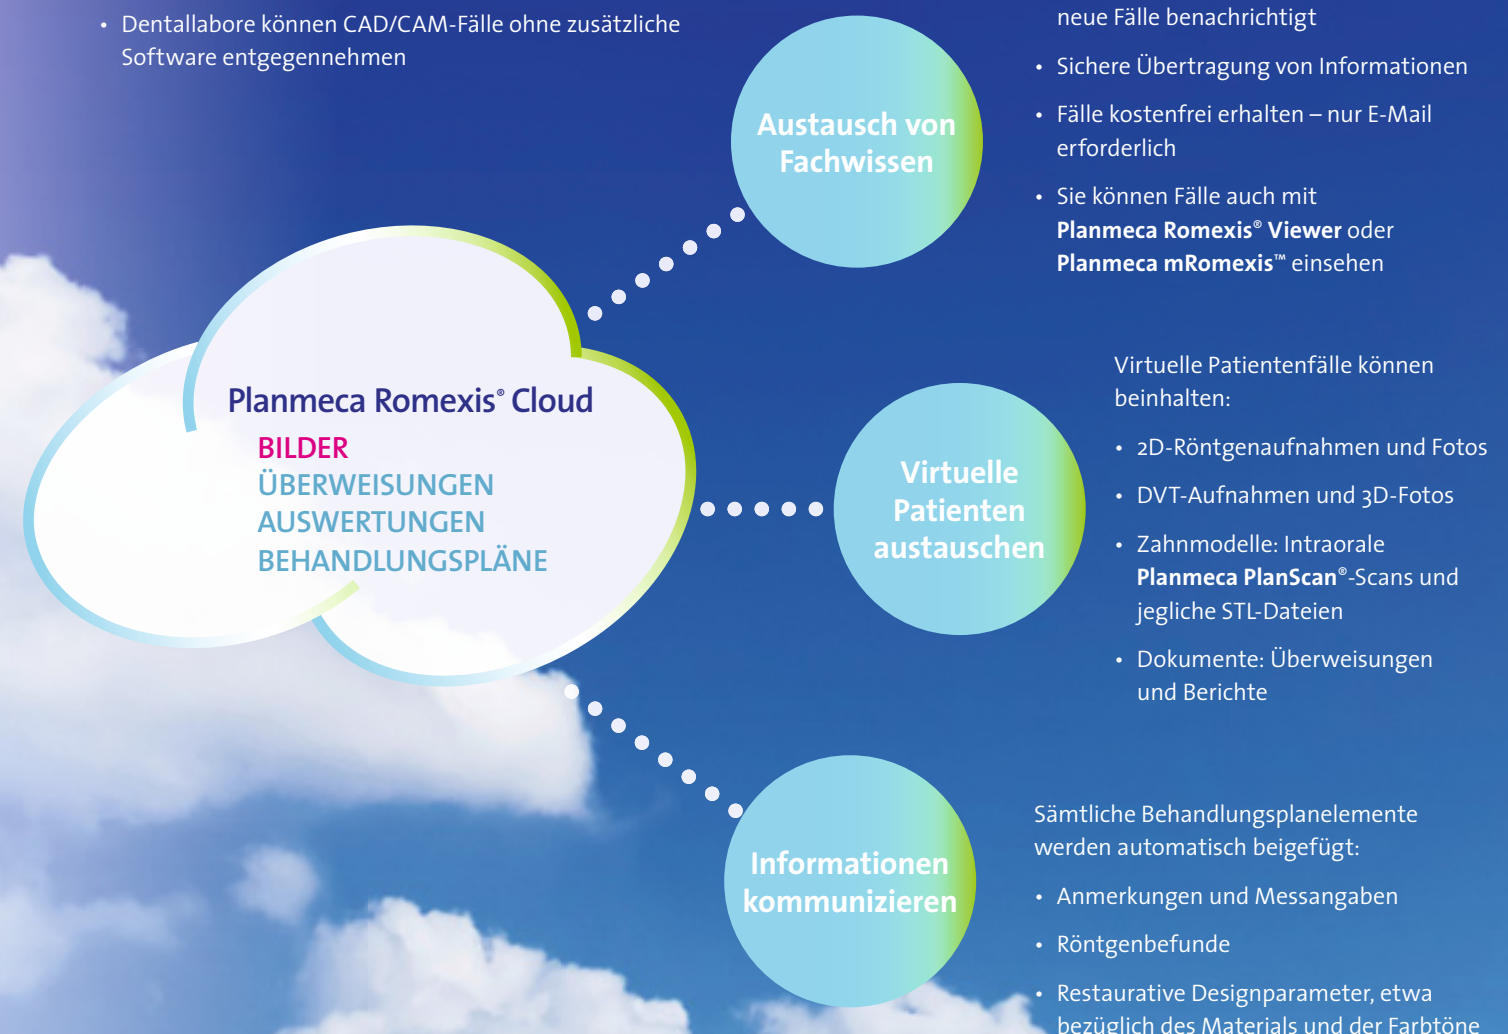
• Dentallabore können CAD/CAM-Fälle ohne zusätzliche Software entgegennehmen

Austausch von Fachwissen

neue Fälle benachrichtigt

• Sichere Übertragung von Informationen

• Fälle kostenfrei erhalten – nur E-Mail erforderlich

• Sie können Fälle auch mit **Planmeca Romexis® Viewer** oder **Planmeca mRomexis™** einsehen

Planmeca Romexis® Cloud
BILDER
ÜBERWEISUNGEN
AUSWERTUNGEN
BEHANDLUNGSPLÄNE

Virtuelle Patienten austauschen

Virtuelle Patientenfälle können beinhalten:

• 2D-Röntgenaufnahmen und Fotos

• DVT-Aufnahmen und 3D-Fotos

• Zahnmodelle: Intraorale **Planmeca PlanScan®**-Scans und jegliche STL-Dateien

• Dokumente: Überweisungen und Berichte

Informationen kommunizieren

Sämtliche Behandlungsplanelemente werden automatisch beigefügt:

• Anmerkungen und Messangaben

• Röntgenbefunde

• Restaurative Designparameter, etwa bezüglich des Materials und der Farbtöne